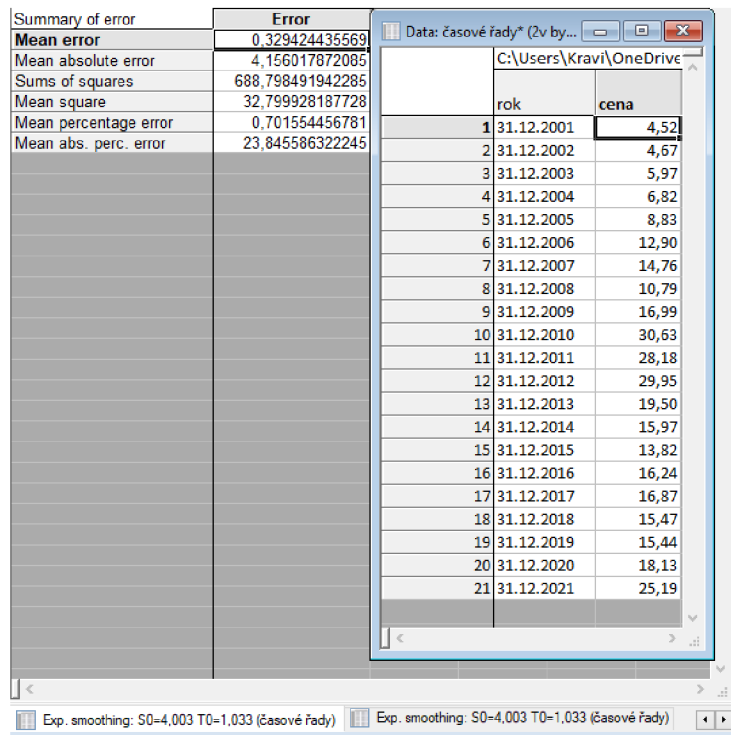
| Summary of error | Error |
|---|---|
| **Mean error** | 0,329424435569 |
| Mean absolute error | 4,156017872085 |
| Sums of squares | 688,798491942285 |
| Mean square | 32,799928187728 |
| Mean percentage error | 0,701554456781 |
| Mean abs. perc. error | 23,845586322245 |

Data: časové řady* (2v by...

C:\Users\Kravi\OneDrive

| | rok | cena |
|---|---|---|
| 1 | 31.12.2001 | 4,52 |
| 2 | 31.12.2002 | 4,67 |
| 3 | 31.12.2003 | 5,97 |
| 4 | 31.12.2004 | 6,82 |
| 5 | 31.12.2005 | 8,83 |
| 6 | 31.12.2006 | 12,90 |
| 7 | 31.12.2007 | 14,76 |
| 8 | 31.12.2008 | 10,79 |
| 9 | 31.12.2009 | 16,99 |
| 10 | 31.12.2010 | 30,63 |
| 11 | 31.12.2011 | 28,18 |
| 12 | 31.12.2012 | 29,95 |
| 13 | 31.12.2013 | 19,50 |
| 14 | 31.12.2014 | 15,97 |
| 15 | 31.12.2015 | 13,82 |
| 16 | 31.12.2016 | 16,24 |
| 17 | 31.12.2017 | 16,87 |
| 18 | 31.12.2018 | 15,47 |
| 19 | 31.12.2019 | 15,44 |
| 20 | 31.12.2020 | 18,13 |
| 21 | 31.12.2021 | 25,19 |

Exp. smoothing: S0=4,003 T0=1,033 (časové řady)
Exp. smoothing: S0=4,003 T0=1,033 (časové řady)